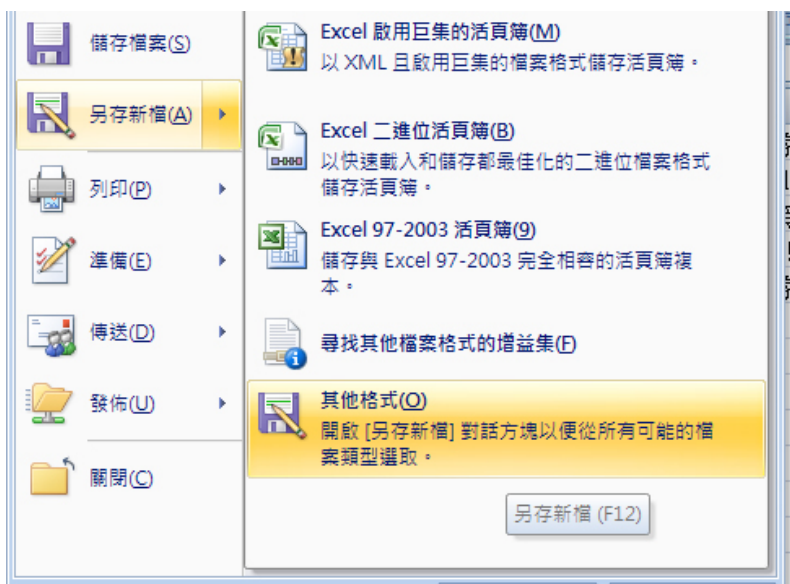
儲存檔案(S)

另存新檔(A)

列印(P)

準備(E)

傳送(D)

發佈(U)

關閉(C)

Excel 啟用巨集的活頁簿(M)
以 XML 且啟用巨集的檔案格式儲存活頁簿。

Excel 二進位活頁簿(B)
以快速載入和儲存都最佳化的二進位檔案格式儲存活頁簿。

Excel 97-2003 活頁簿(9)
儲存與 Excel 97-2003 完全相容的活頁簿複本。

尋找其他檔案格式的增益集(F)

其他格式(O)
開啟 [另存新檔] 對話方塊以便從所有可能的檔案類型選取。

另存新檔 (F12)